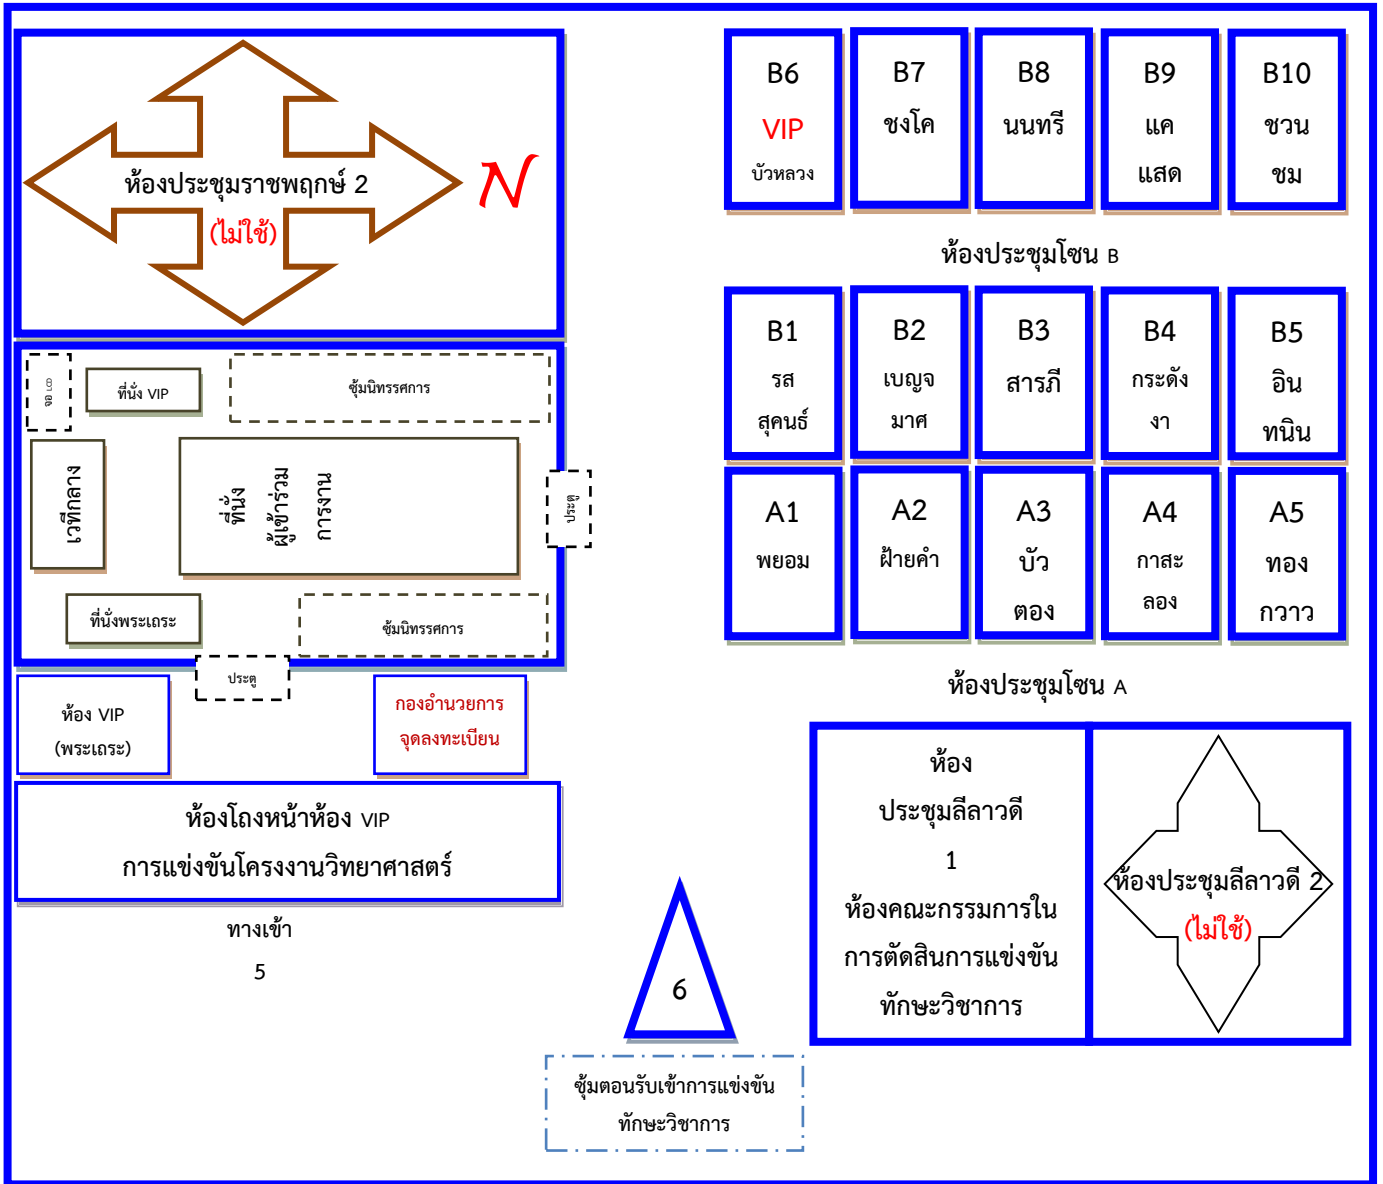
ห้องประชุมราชพฤกษ์ 2
(ไม่ใช้)
N

จอ LCD
ที่นั่ง VIP
ซุ้มนิทรรศการ
เวทีกลาง
ที่นั่ง ผู้เข้าร่วม การงาน
ประตู
ที่นั่งพระเถระ
ซุ้มนิทรรศการ
ประตู

ห้อง VIP (พระเถระ)
กองอำนวยการ จุดลงทะเบียน

ห้องโถงหน้าห้อง VIP
การแข่งขันโครงงานวิทยาศาสตร์

ทางเข้า
5

B6
VIP
บัวหลวง

B7
ชงโค

B8
นนทรี

B9
แค
แสด

B10
ชวน
ชม

ห้องประชุมโซน B

B1
รส
สุคนธ์

B2
เบญจ
มาศ

B3
สารภี

B4
กระดัง
งา

B5
อิน
ทนิน

A1
พยอม

A2
ฝ้ายคำ

A3
บัว
ตอง

A4
กาสะ
ลอง

A5
ทอง
กวาว

ห้องประชุมโซน A

ห้อง
ประชุมลีลาวดี
1
ห้องคณะกรรมการใน
การตัดสินการแข่งขัน
ทักษะวิชาการ

ห้องประชุมลีลาวดี 2
(ไม่ใช้)

6

ซุ้มตอนรับเข้าการแข่งขัน
ทักษะวิชาการ